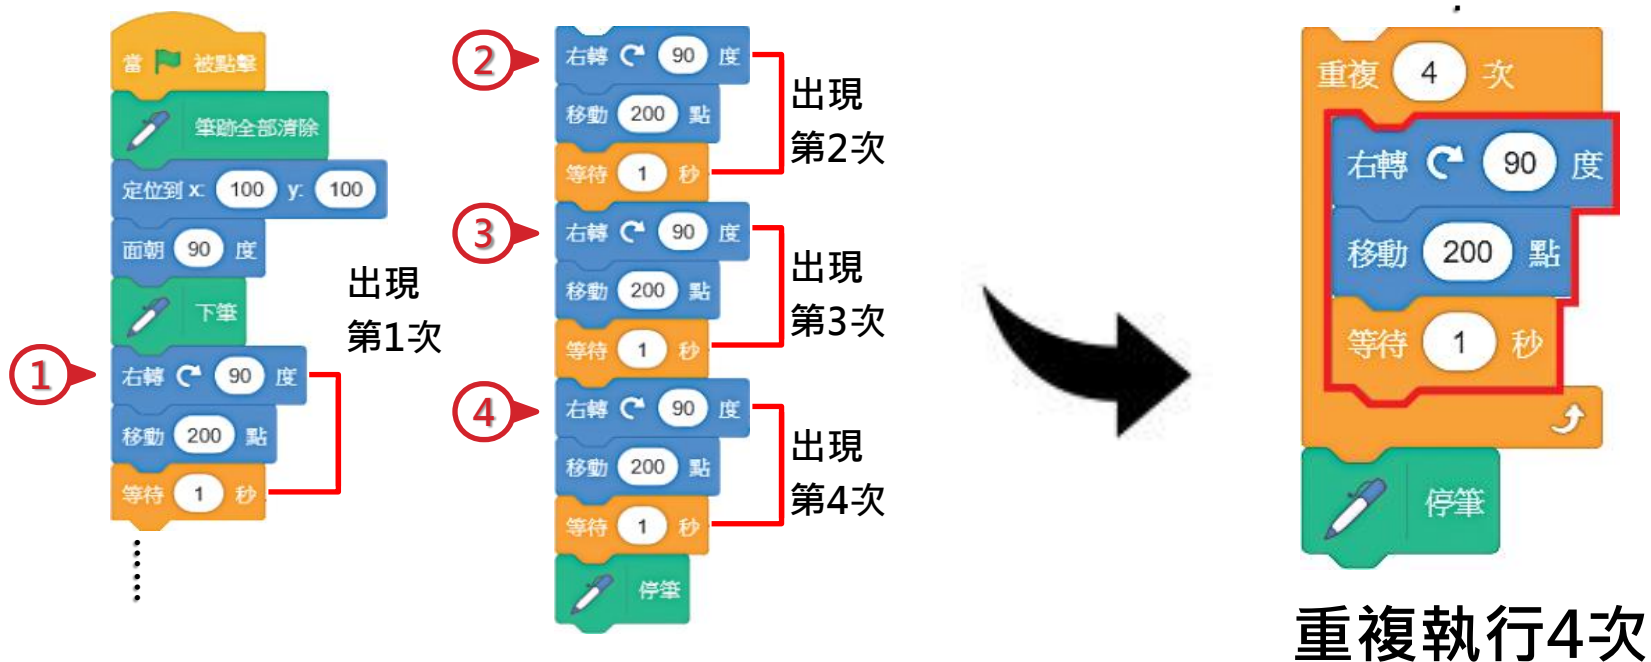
當 被點擊

筆跡全部清除

定位到 x: 100 y: 100

面朝 90 度

下筆

1 右轉 90 度

移動 200 點

等待 1 秒

出現 第1次

2 右轉 90 度

移動 200 點

等待 1 秒

出現 第2次

3 右轉 90 度

移動 200 點

等待 1 秒

出現 第3次

4 右轉 90 度

移動 200 點

等待 1 秒

出現 第4次

停筆

重複 4 次

右轉 90 度

移動 200 點

等待 1 秒

停筆

重複執行4次